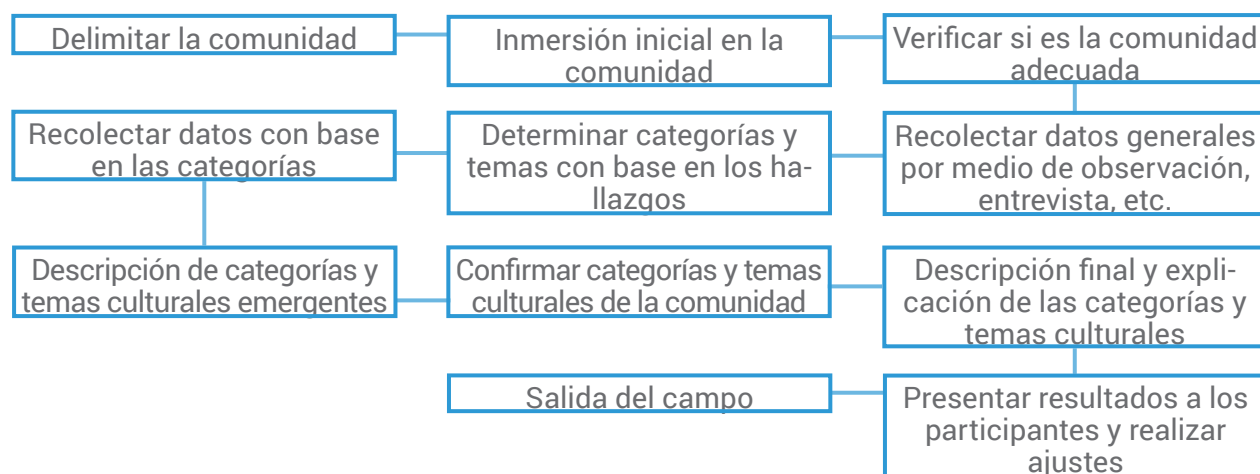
Delimitar la comunidad

Inmersión inicial en la comunidad

Verificar si es la comunidad adecuada

Recolectar datos generales por medio de observación, entrevista, etc.

Determinar categorías y temas con base en los hallazgos

Recolectar datos con base en las categorías

Descripción de categorías y temas culturales emergentes

Confirmar categorías y temas culturales de la comunidad

Descripción final y explicación de las categorías y temas culturales

Presentar resultados a los participantes y realizar ajustes

Salida del campo